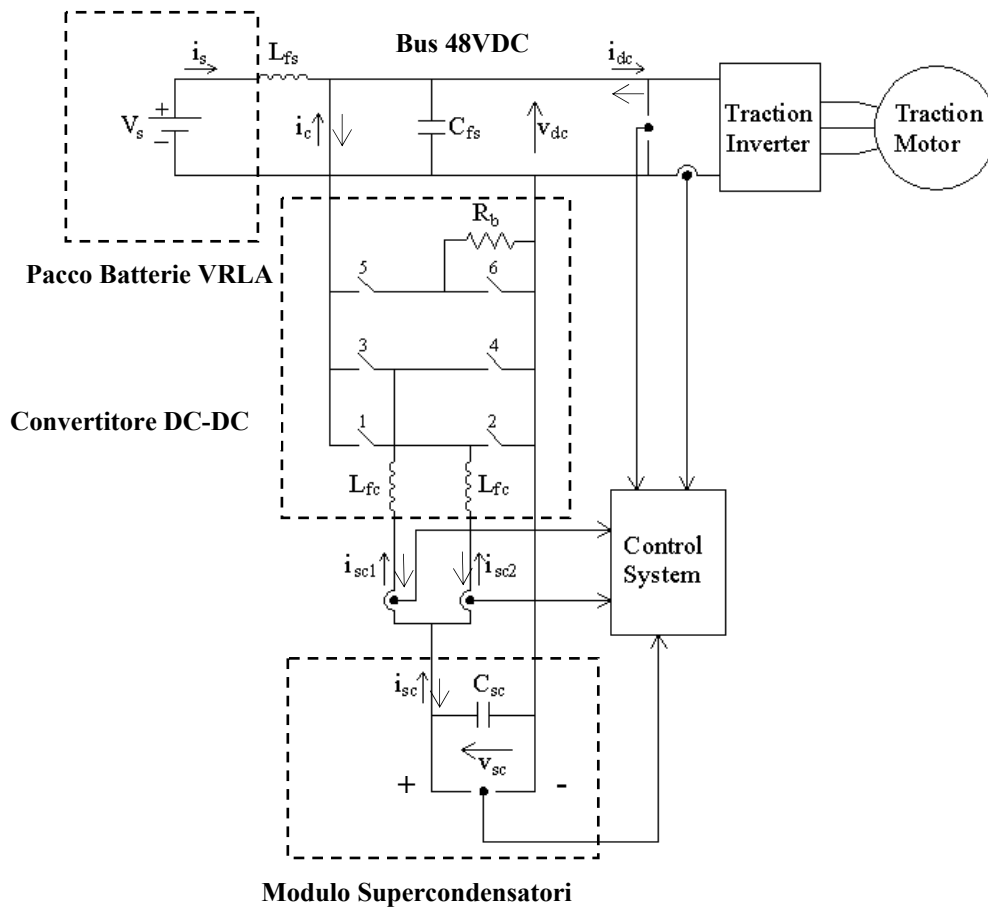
Bus 48VDC

$i_s$

$L_{fs}$

$i_{dc}$

$V_s$

+

−

$i_c$

$C_{fs}$

$v_{dc}$

Traction Inverter

Traction Motor

$R_b$

Pacco Batterie VRLA

5

6

3

4

Convertitore DC-DC

1

2

$L_{fc}$

$L_{fc}$

Control System

$i_{sc1}$

$i_{sc2}$

$i_{sc}$

$C_{sc}$

$v_{sc}$

+

-

Modulo Supercondensatori